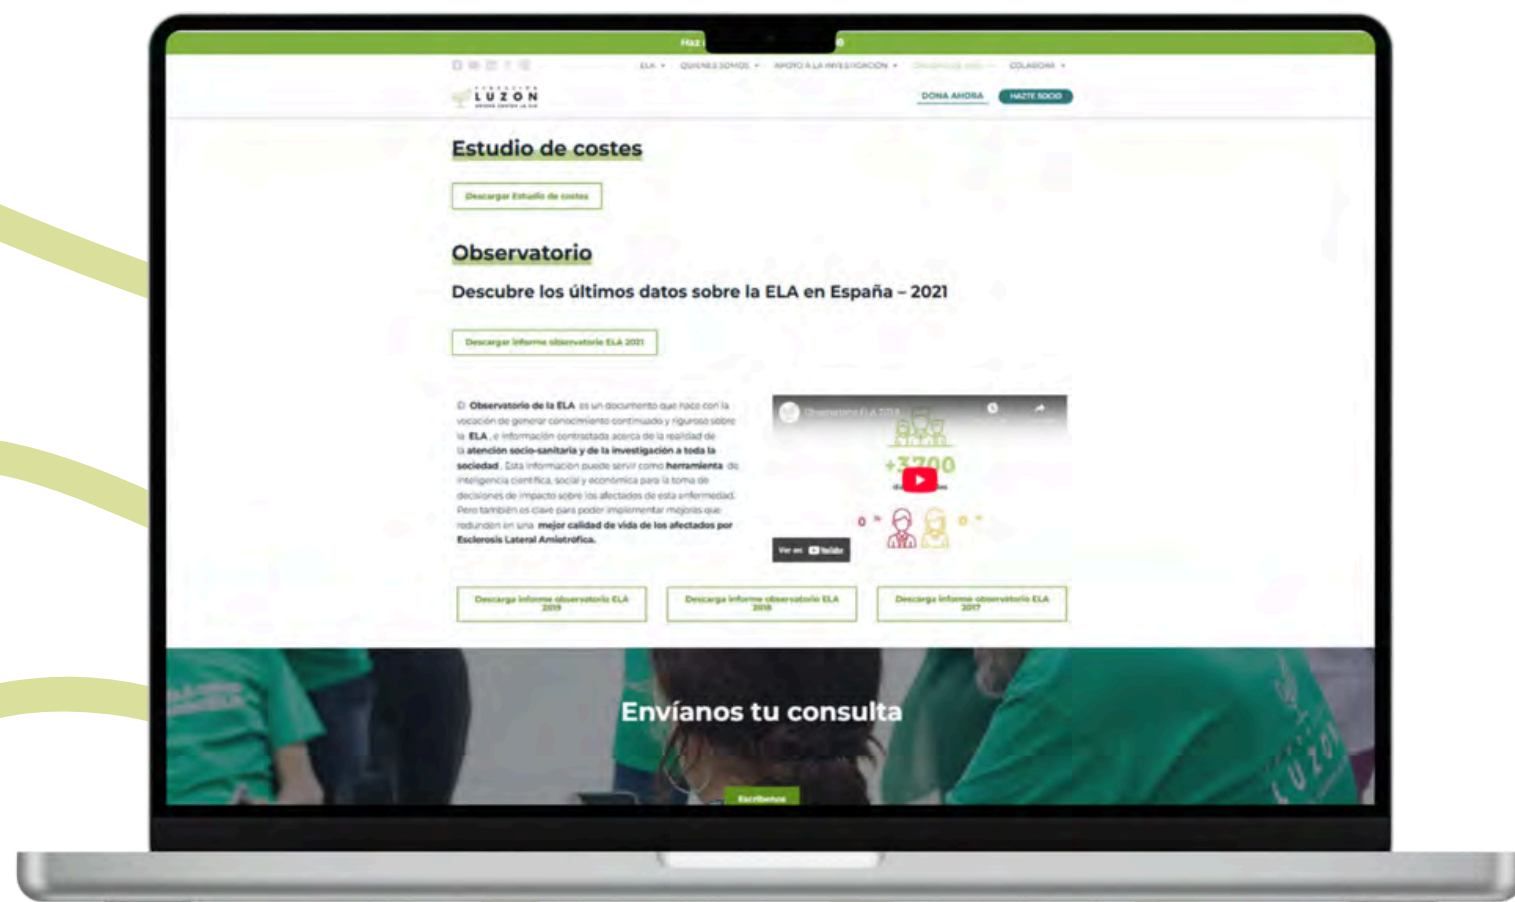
Haz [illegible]

ELA QUIENES SOMOS APOYO A LA INVESTIGACIÓN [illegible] COLABORA

FUNDACIÓN LUZON

DONA AHORA HAZTE SOCIO

Estudio de costes

Descargar Estudio de costes

Observatorio

Descubre los últimos datos sobre la ELA en España – 2021

Descargar informe observatorio ELA 2021

El Observatorio de la ELA es un documento que nace con la vocación de generar conocimiento continuado y riguroso sobre la ELA, e información contrastada acerca de la realidad de la atención socio-sanitaria y de la investigación a toda la sociedad. Esta información puede servir como herramienta de inteligencia científica, social y económica para la toma de decisiones de impacto sobre los afectados de esta enfermedad. Pero también es clave para poder implementar mejoras que redunden en una mejor calidad de vida de los afectados por Esclerosis Lateral Amiotrófica.

Observatorio ELA 2018

+3700

Ver en YouTube

Descarga informe observatorio ELA 2019

Descarga informe observatorio ELA 2018

Descarga informe observatorio ELA 2017

Envíanos tu consulta

Escríbenos